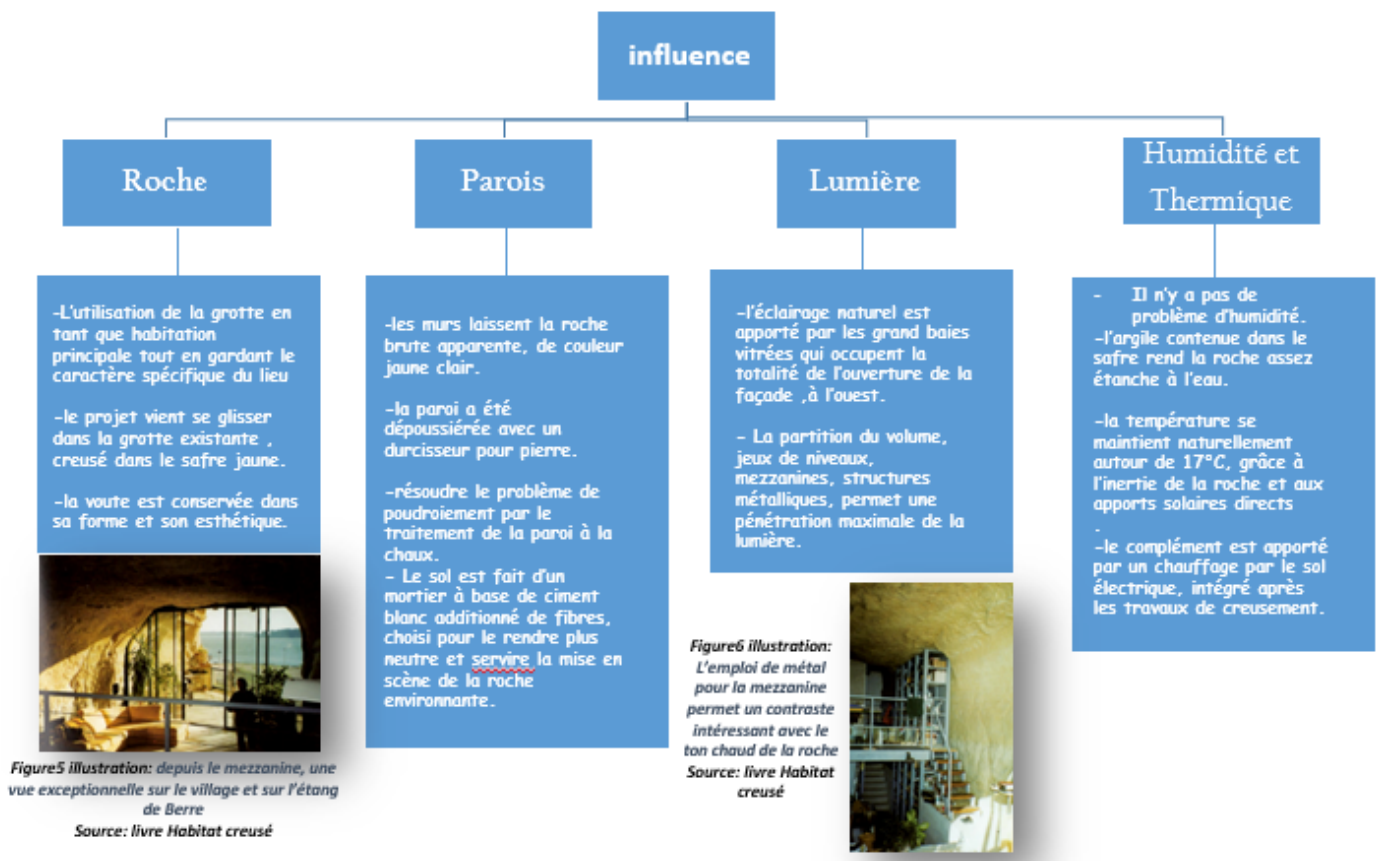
influence

Roche

-L'utilisation de la grotte en tant que habitation principale tout en gardant le caractère spécifique du lieu

-le projet vient se glisser dans la grotte existante , creusé dans le safre jaune.

-la voute est conservée dans sa forme et son esthétique.

Figure5 illustration: depuis le mezzanine, une vue exceptionnelle sur le village et sur l'étang de Berre
Source: livre Habitat creusé

Parois

-les murs laissent la roche brute apparente, de couleur jaune clair.

-la paroi a été dépoussiérée avec un durcisseur pour pierre.

-résoudre le problème de poudroiement par le traitement de la paroi à la chaux.
- Le sol est fait d'un mortier à base de ciment blanc additionné de fibres, choisi pour le rendre plus neutre et servire la mise en scène de la roche environnante.

Lumière

-l'éclairage naturel est apporté par les grand baies vitrées qui occupent la totalité de l'ouverture de la façade ,à l'ouest.

- La partition du volume, jeux de niveaux, mezzanines, structures métalliques, permet une pénétration maximale de la lumière.

Figure6 illustration: L'emploi de métal pour la mezzanine permet un contraste intéressant avec le ton chaud de la roche
Source: livre Habitat creusé

Humidité et Thermique

- Il n'y a pas de problème d'humidité.
-l'argile contenue dans le safre rend la roche assez étanche à l'eau.

-la température se maintient naturellement autour de 17°C, grâce à l'inertie de la roche et aux apports solaires directs
.
-le complément est apporté par un chauffage par le sol électrique, intégré après les travaux de creusement.